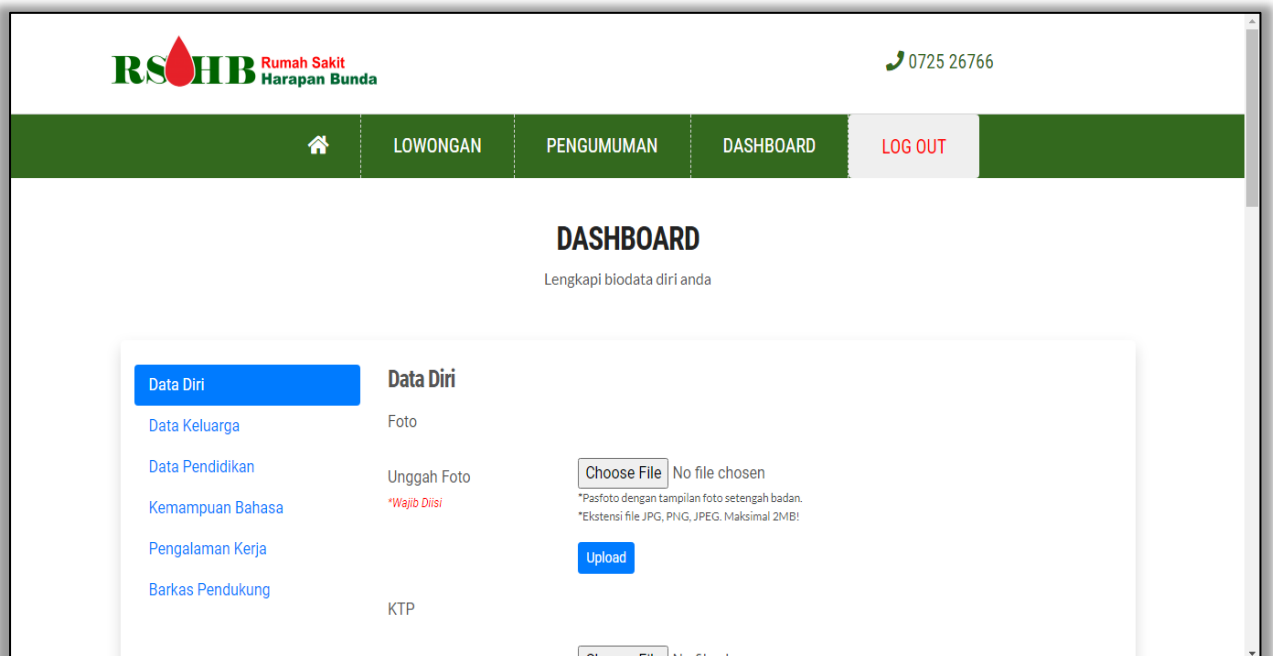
RSHB Rumah Sakit Harapan Bunda

0725 26766

LOWONGAN PENGUMUMAN DASHBOARD LOG OUT

DASHBOARD

Lengkapi biodata diri anda

Data Diri
Data Keluarga
Data Pendidikan
Kemampuan Bahasa
Pengalaman Kerja
Barkas Pendukung

Data Diri

Foto

Unggah Foto
*Wajib Diisi

Choose File No file chosen
*Pasfoto dengan tampilan foto setengah badan.
*Ekstensi file JPG, PNG, JPEG. Maksimal 2MB!

Upload

KTP

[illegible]